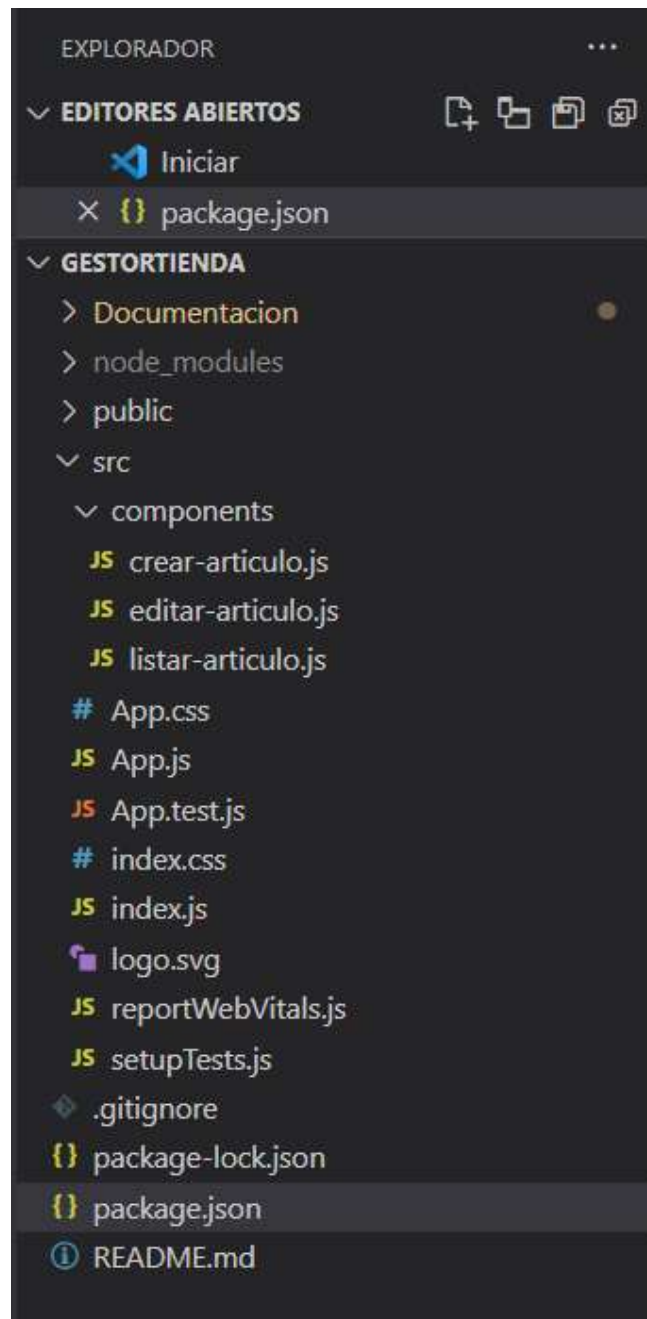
EXPLORADOR ...

EDITORES ABIERTOS

Iniciar

× {} package.json

GESTORTIENDA

> Documentacion

> node_modules

> public

src

components

JS crear-articulo.js

JS editar-articulo.js

JS listar-articulo.js

# App.css

JS App.js

JS App.test.js

# index.css

JS index.js

logo.svg

JS reportWebVitals.js

JS setupTests.js

.gitignore

{} package-lock.json

{} package.json

ⓘ README.md